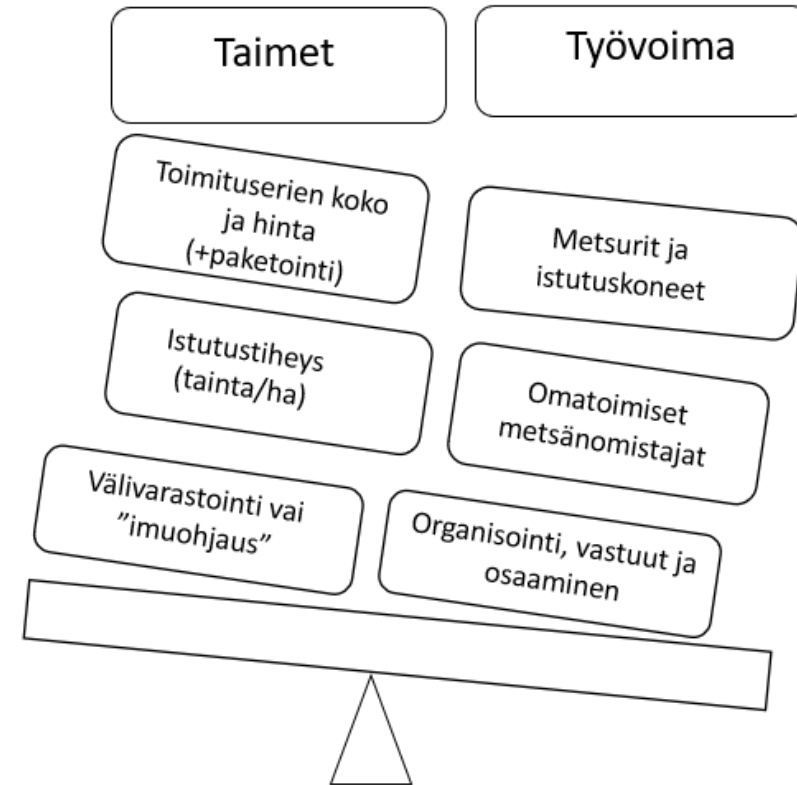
Taimet

Työvoima

Toimituserien koko ja hinta (+paketointi)

Metsurit ja istutuskoneet

Istutustiheys (tainta/ha)

Omatoimiset metsänomistajat

Välivarastointi vai ”imuohjaus”

Organisointi, vastuut ja osaaminen